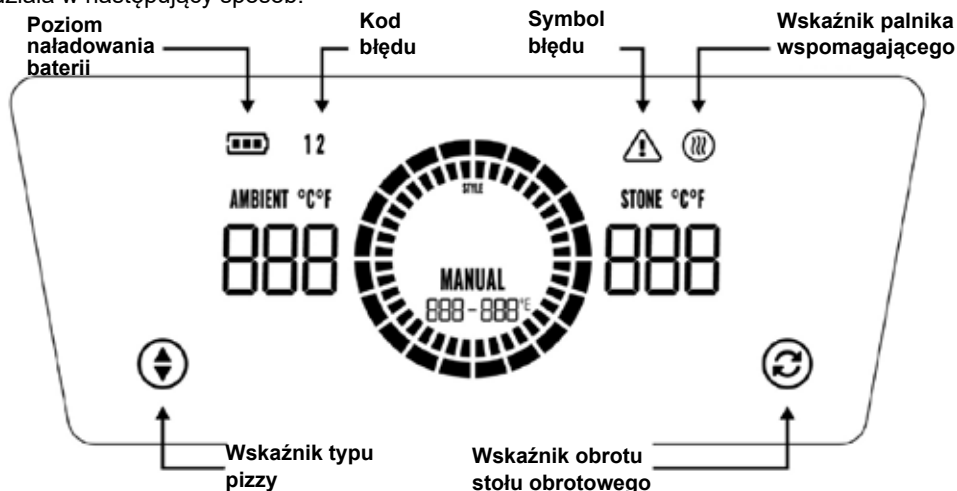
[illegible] w następujący sposób:

Poziom naładowania baterii

Kod błędu

Symbol błędu

Wskaźnik palnika wspomagającego

12

AMBIENT °C°F

888

STYLE

MANUAL

888 - 888°F

STONE °C°F

888

Wskaźnik typu pizzy

Wskaźnik obrotu stołu obrotowego